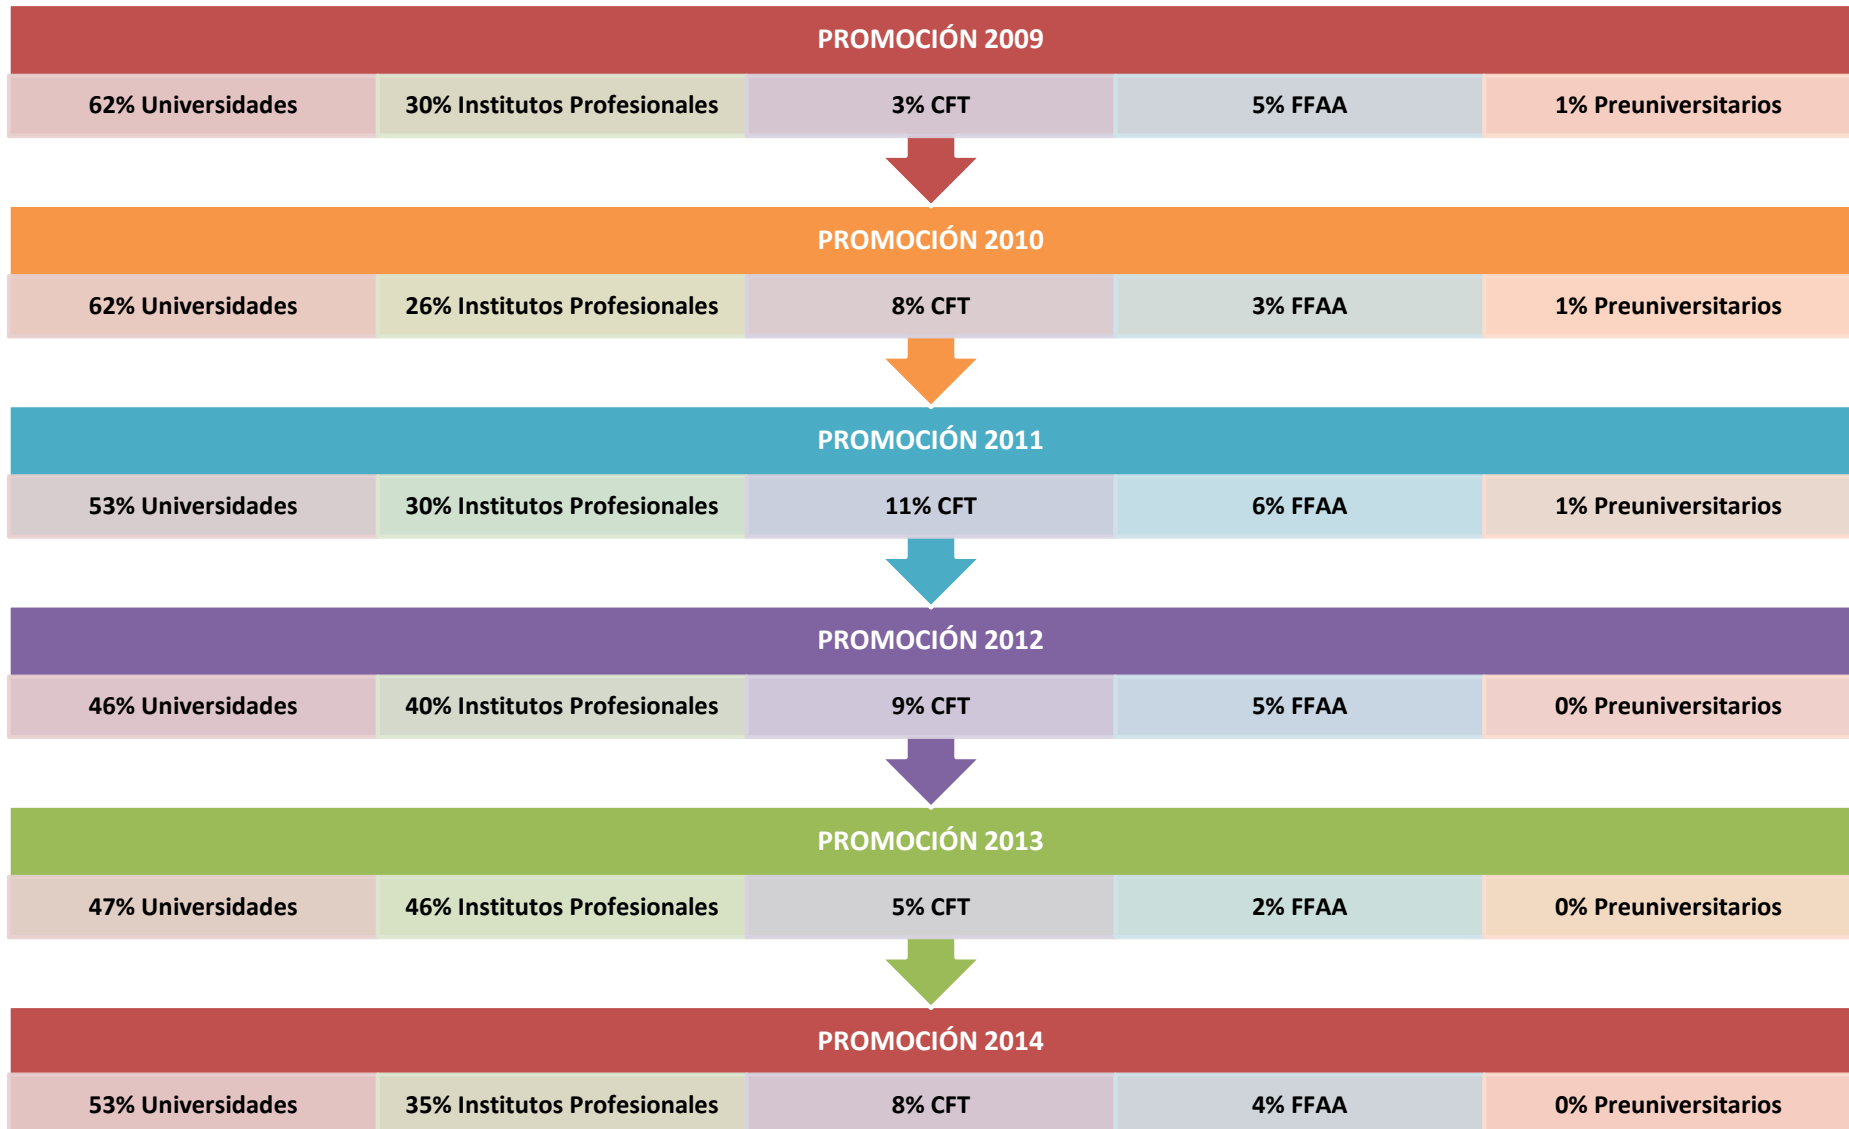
PROMOCIÓN 2009

| 62% Universidades | 30% Institutos Profesionales | 3% CFT | 5% FFAA | 1% Preuniversitarios |
|---|---|---|---|---|

PROMOCIÓN 2010

| 62% Universidades | 26% Institutos Profesionales | 8% CFT | 3% FFAA | 1% Preuniversitarios |
|---|---|---|---|---|

PROMOCIÓN 2011

| 53% Universidades | 30% Institutos Profesionales | 11% CFT | 6% FFAA | 1% Preuniversitarios |
|---|---|---|---|---|

PROMOCIÓN 2012

| 46% Universidades | 40% Institutos Profesionales | 9% CFT | 5% FFAA | 0% Preuniversitarios |
|---|---|---|---|---|

PROMOCIÓN 2013

| 47% Universidades | 46% Institutos Profesionales | 5% CFT | 2% FFAA | 0% Preuniversitarios |
|---|---|---|---|---|

PROMOCIÓN 2014

| 53% Universidades | 35% Institutos Profesionales | 8% CFT | 4% FFAA | 0% Preuniversitarios |
|---|---|---|---|---|